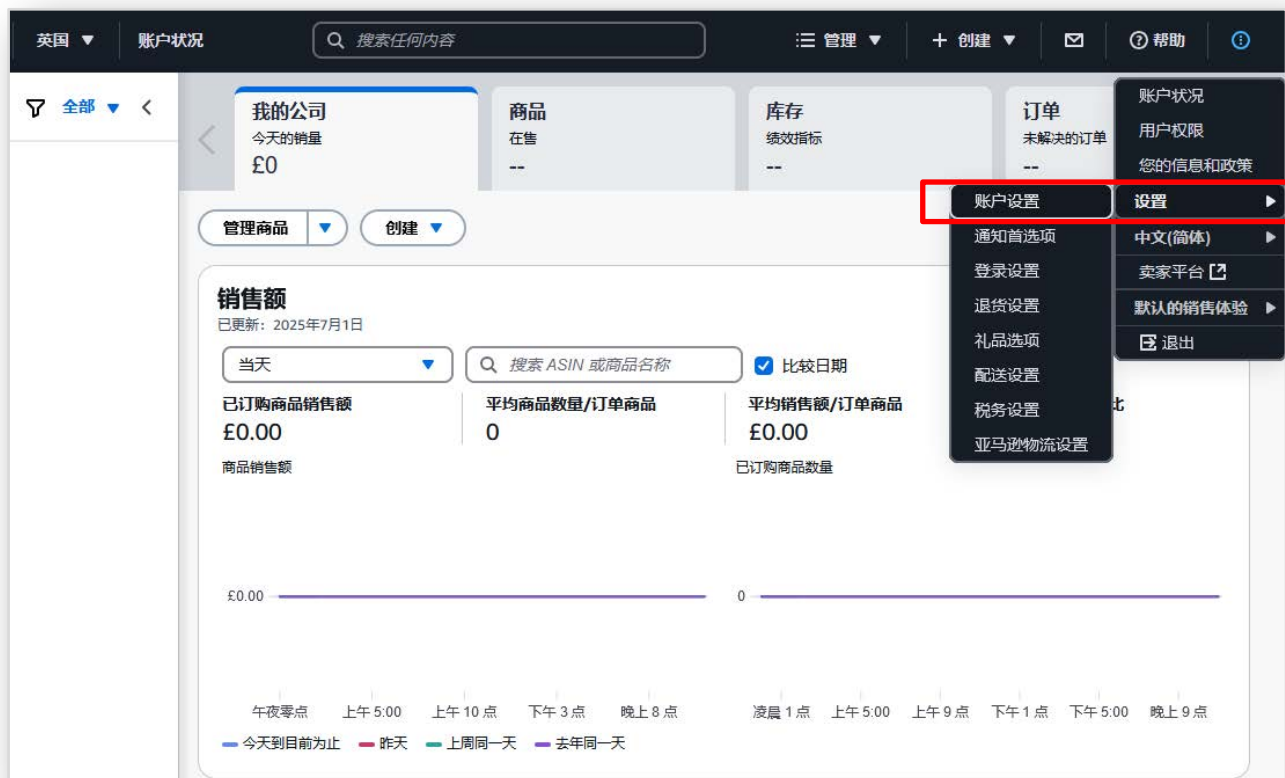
英国 ▼ 账户状况 搜索任何内容 管理 ▼ + 创建 ▼ 帮助

全部 ▼

我的公司
今天的销量
£0

商品
在售
--

库存
绩效指标
--

订单
未解决的订单
--

账户状况
用户权限
您的信息和政策
设置 ▶
中文(简体) ▶
卖家平台
默认的销售体验 ▶
退出

账户设置
通知首选项
登录设置
退货设置
礼品选项
配送设置
税务设置
亚马逊物流设置

管理商品 ▼ 创建 ▼

销售额
已更新：2025年7月1日

当天 ▼ 搜索 ASIN 或商品名称 比较日期

| 已订购商品销售额 | 平均商品数量/订单商品 | 平均销售额/订单商品 | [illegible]比 |
|---|---|---|---|
| £0.00 | 0 | £0.00 | |

商品销售额
已订购商品数量

£0.00
0

午夜零点 上午 5:00 上午 10 点 下午 3 点 晚上 8 点
凌晨 1 点 上午 5:00 上午 9 点 下午 1 点 下午 5:00 晚上 9 点

今天到目前为止 昨天 上周同一天 去年同一天